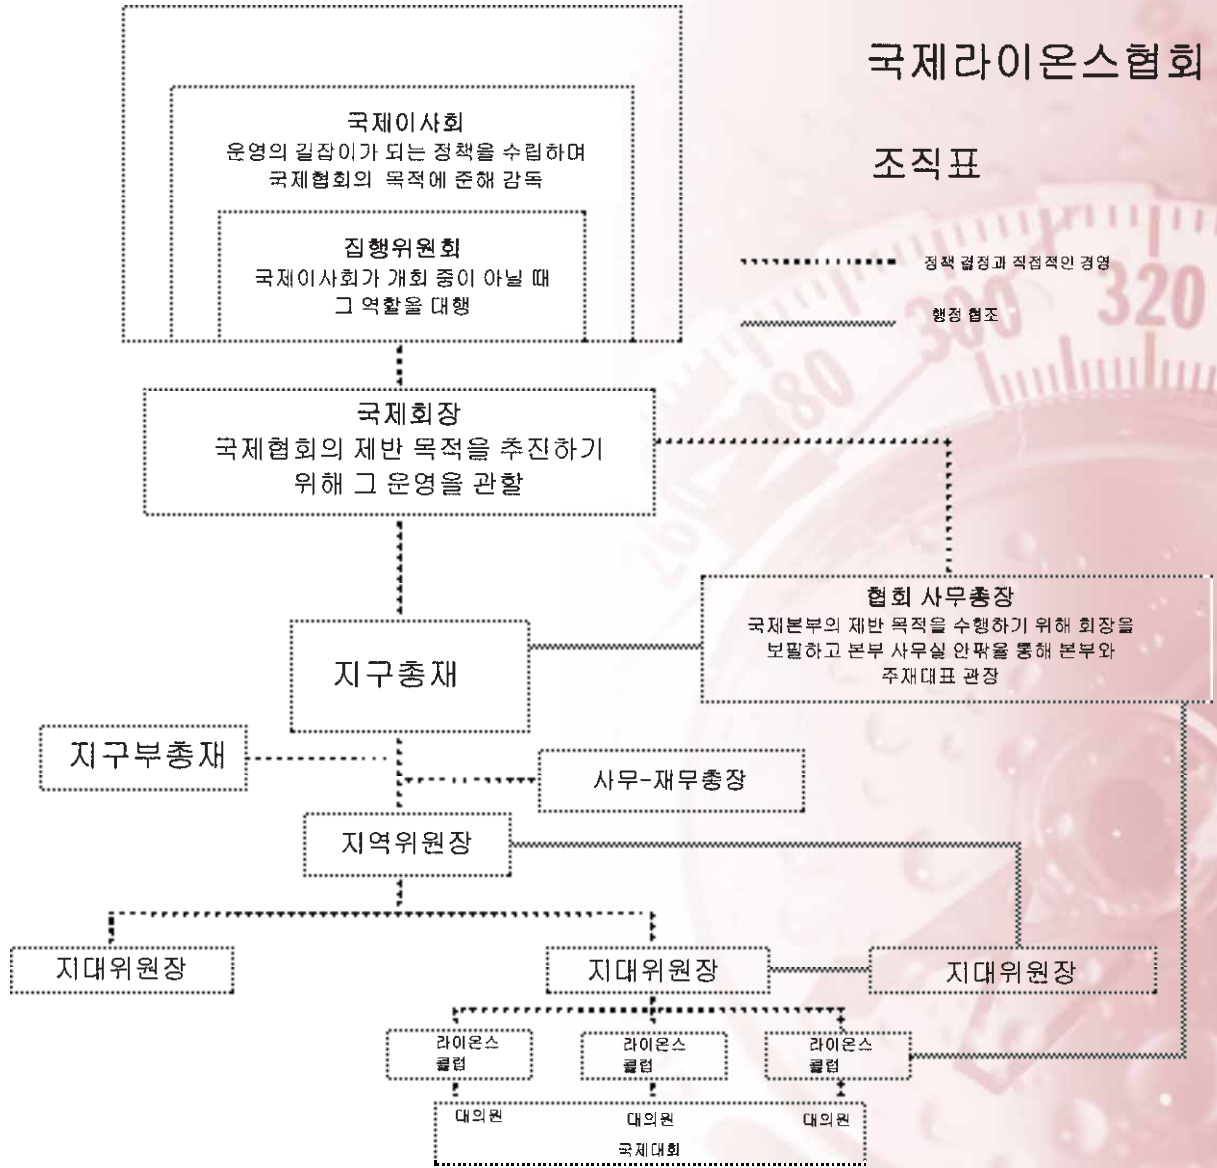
국제라이온스협회

조직표

정책 결정과 직접적인 경영

행정 협조

국제이사회
운영의 길잡이가 되는 정책을 수립하며
국제협회의 목적에 준해 감독

집행위원회
국제이사회가 개회 중이 아닐 때
그 역할을 대행

국제회장
국제협회의 제반 목적을 추진하기
위해 그 운영을 관할

협회 사무총장
국제본부의 제반 목적을 수행하기 위해 회장을
보필하고 본부 사무실 안팎을 통해 본부와
주재대표 관장

지구총재

지구부총재

사무-재무총장

지역위원장

지대위원장

지대위원장

지대위원장

라이온스
클럽

라이온스
클럽

라이온스
클럽

대의원

대의원

대의원

국제대회

320